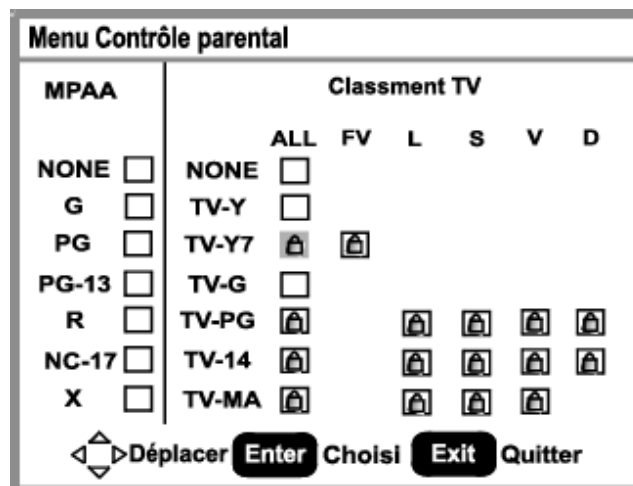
Menu Contrôle parental

| MPAA | | Classment TV | | | | | | |
|---|---|---|---|---|---|---|---|---|
| | | | ALL | FV | L | S | V | D |
| NONE | | NONE | | | | | | |
| G | | TV-Y | | | | | | |
| PG | | TV-Y7 | | | | | | |
| PG-13 | | TV-G | | | | | | |
| R | | TV-PG | | | | | | |
| NC-17 | | TV-14 | | | | | | |
| X | | TV-MA | | | | | | |

Déplacer Enter Choisi Exit Quitter